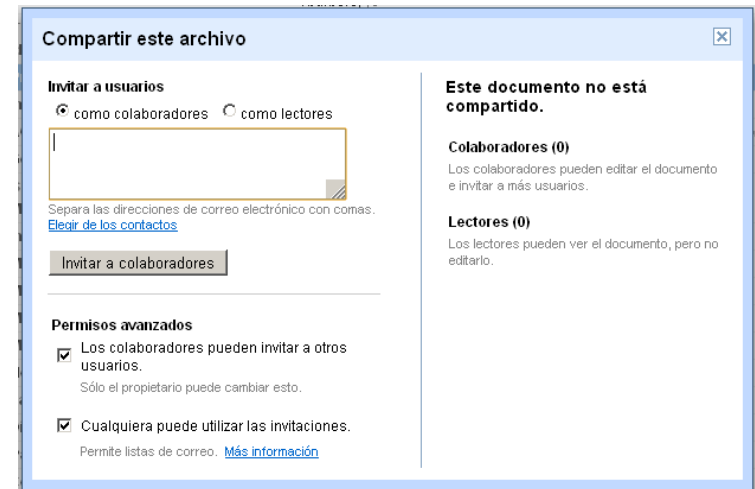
Compartir este archivo

Invitar a usuarios

como colaboradores como lectores

Separa las direcciones de correo electrónico con comas.
Elegir de los contactos

Invitar a colaboradores

Permisos avanzados

Los colaboradores pueden invitar a otros usuarios.

Sólo el propietario puede cambiar esto.

Cualquiera puede utilizar las invitaciones.

Permite listas de correo. Más información

Este documento no está compartido.

Colaboradores (0)

Los colaboradores pueden editar el documento e invitar a más usuarios.

Lectores (0)

Los lectores pueden ver el documento, pero no editarlo.